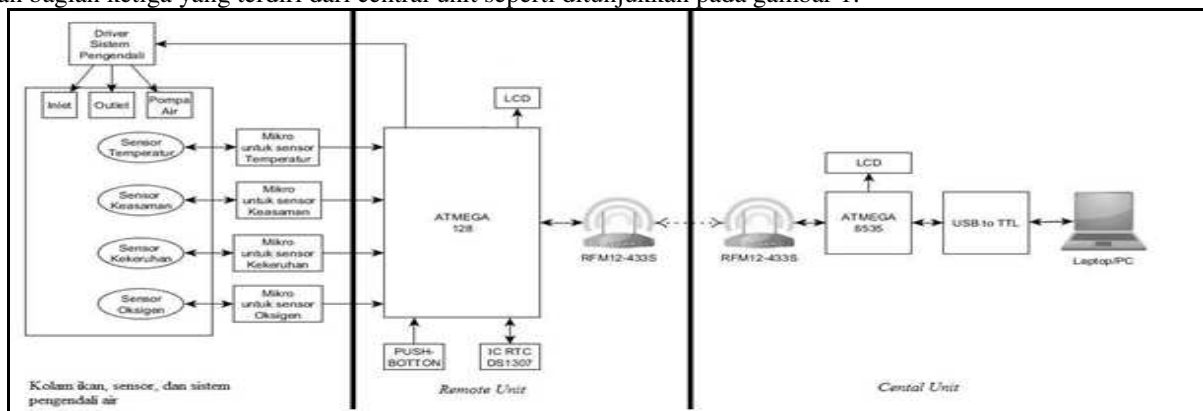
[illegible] bagian ketiga yang terdiri dari central unit seperti ditunjukkan pada gambar 1.

Driver Sistem Pengendali

Inlet

Outlet

Pompa Air

Sensor Temperatur

Mikro untuk sensor Temperatur

Sensor Keasaman

Mikro untuk sensor Keasaman

Sensor Kekeruhan

Mikro untuk sensor Kekeruhan

Sensor Oksigen

Mikro untuk sensor Oksigen

Kolam ikan, sensor, dan sistem pengendali air

LCD

ATMEGA 128

PUSH-BOTTON

IC RTC DS1307

RFM12-433S

Remote Unit

RFM12-433S

LCD

ATMEGA 8535

USB to TTL

Laptop/PC

Cental Unit